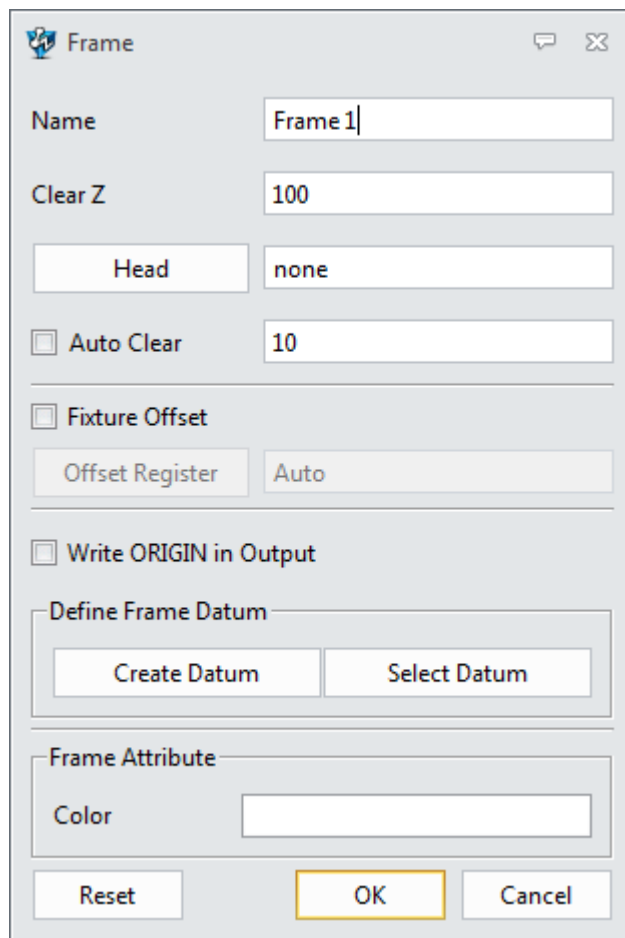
Frame

Name Frame 1

Clear Z 100

Head none

Auto Clear 10

Fixture Offset

Offset Register Auto

Write ORIGIN in Output

Define Frame Datum

Create Datum Select Datum

Frame Attribute

Color

Reset OK Cancel